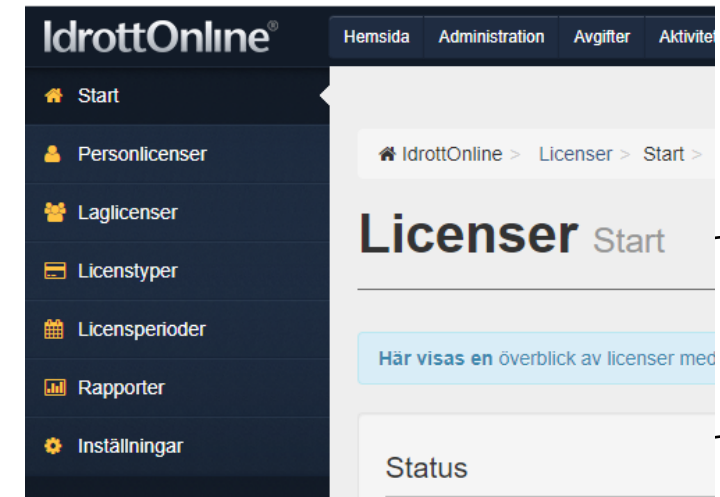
IdrottOnline®

Hemsida | Administration | Avgifter | Aktivitet

Start
Personlicenser
Laglicenser
Licenstyper
Licensperioder
Rapporter
Inställningar

IdrottOnline > Licenser > Start >

Licenser Start

Här visas en överblick av licenser med

Status